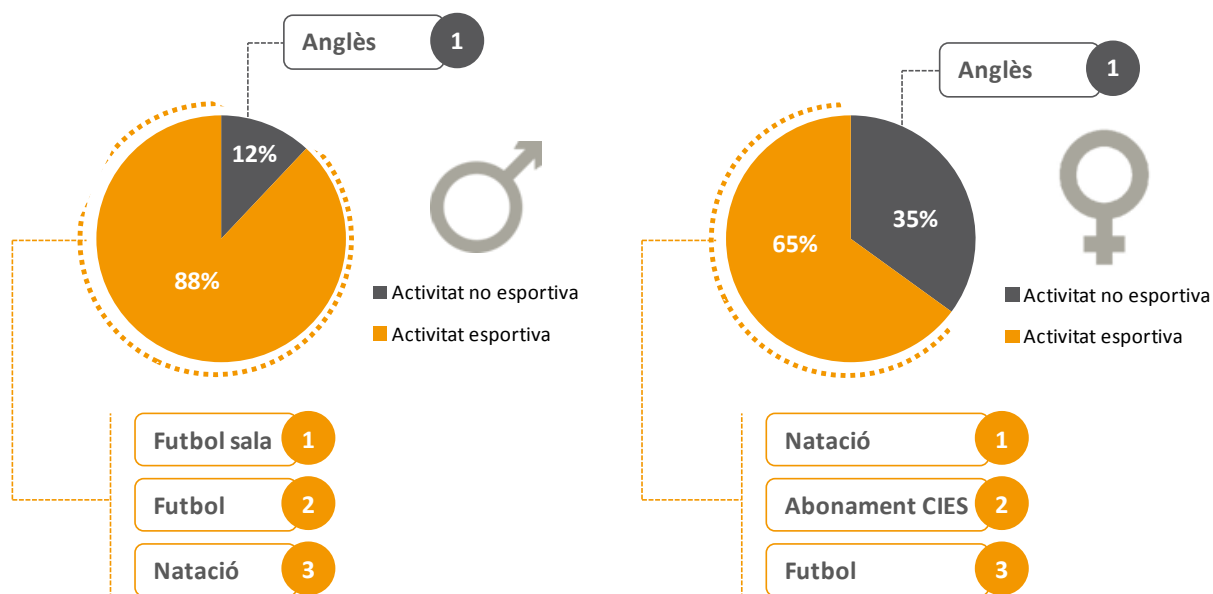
Anglès 1

12%

88%

Activitat no esportiva

Activitat esportiva

Futbol sala 1

Futbol 2

Natació 3

Anglès 1

35%

65%

Activitat no esportiva

Activitat esportiva

Natació 1

Abonament CIES 2

Futbol 3